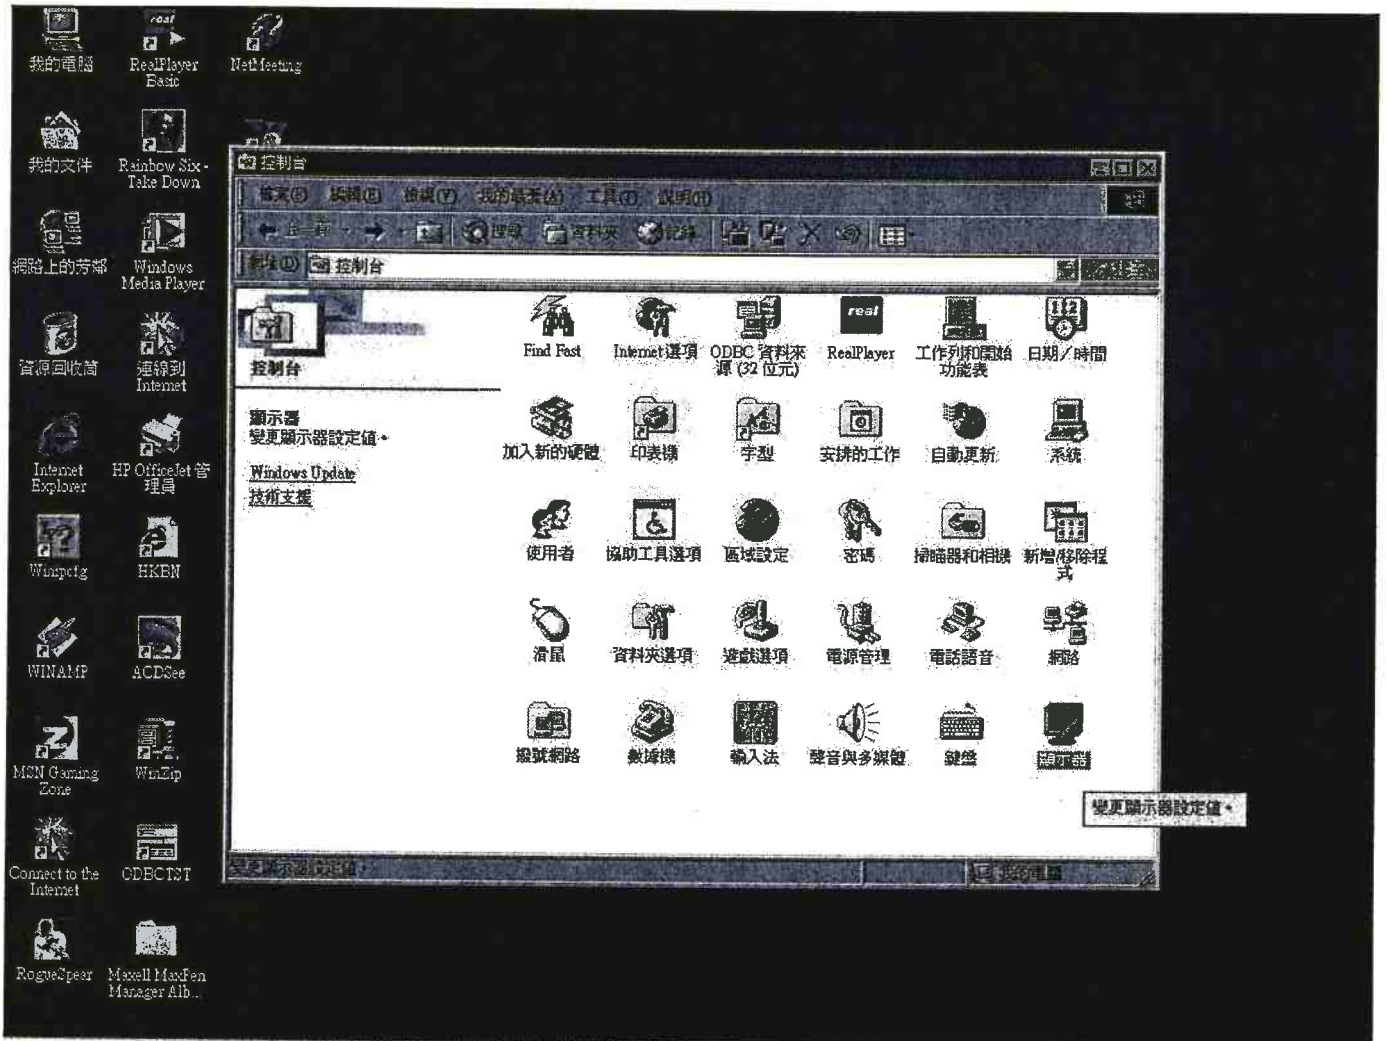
我的電腦

RealPlayer Basic

NetMeeting

我的文件

Rainbow Six - Take Down

網路上的芳鄰

Windows Media Player

資源回收筒

連線到 Internet

Internet Explorer

HP OfficeJet 管理員

Winipcfg

HKBN

WINAMP

ACDSee

MSN Gaming Zone

WinZip

Connect to the Internet

ODBCTST

RogueSpear

Maxell MaxFen Manager Alb...

控制台

檔案(F) 編輯(E) 檢視(V) 我的最愛(A) 工具(T) 說明(H)

上一頁 搜尋 資料夾 記錄

網址(D) 控制台

控制台

顯示器
變更顯示器設定值。

Windows Update
技術支援

Find Fast

Internet選項

ODBC 資料來源 (32 位元)

RealPlayer

工作列和開始功能表

日期／時間

加入新的硬體

印表機

字型

安排的工作

自動更新

系統

使用者

協助工具選項

區域設定

密碼

掃瞄器和相機

新增/移除程式

滑鼠

資料夾選項

遊戲選項

電源管理

電話語音

網路

撥號網路

數據機

輸入法

聲音與多媒體

鍵盤

顯示器

變更顯示器設定值。

變更顯示器設定值。

我的電腦